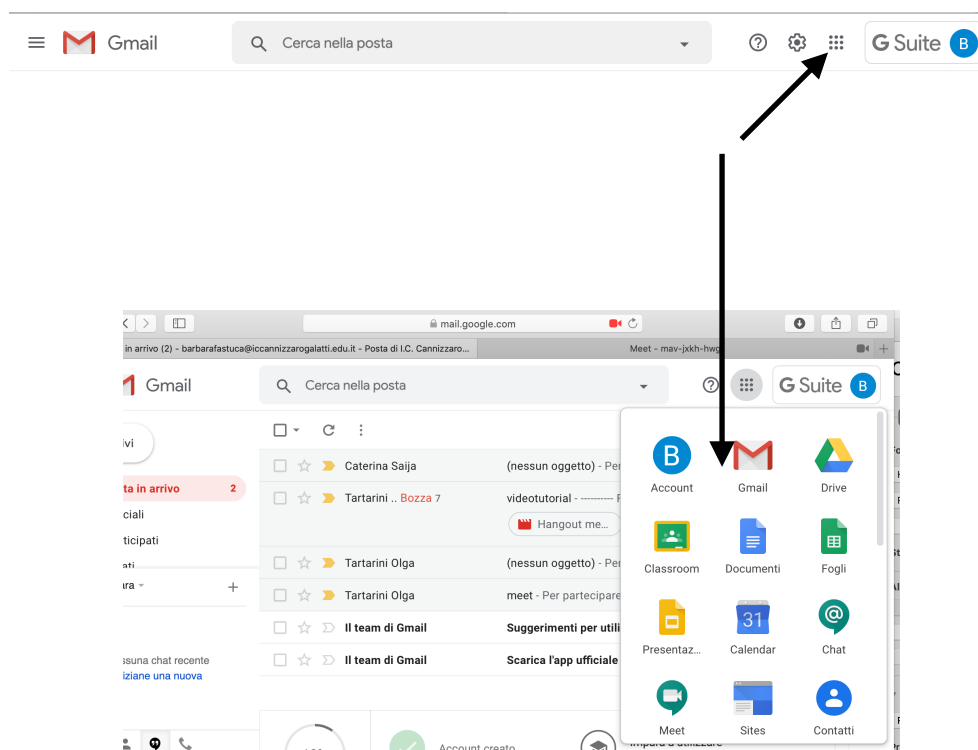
Gmail

Cerca nella posta

G Suite B

mail.google.com

in arrivo (2) - barbarafastuca@iccannizzarogalatti.edu.it - Posta di I.C. Cannizzaro...

Meet - mav-jxkh-hwq

Gmail

Cerca nella posta

G Suite B

ivi

ta in arrivo 2

iciali

ticipati

ati

ara

ssuna chat recente

iziane una nuova

| | | |
|---|---|---|
| Caterina Saija | | (nessun oggetto) - Per |
| Tartarini .. Bozza 7 | | videotutorial - --------- F |
| | | Hangout me... |
| Tartarini Olga | | (nessun oggetto) - Per |
| Tartarini Olga | | meet - Per partecipare |
| Il team di Gmail | | Suggerimenti per utili |
| Il team di Gmail | | Scarica l'app ufficiale |

Account creato

Impara a utilizzare

Account

Gmail

Drive

Classroom

Documenti

Fogli

Presentaz...

31

Calendar

Chat

Meet

Sites

Contatti